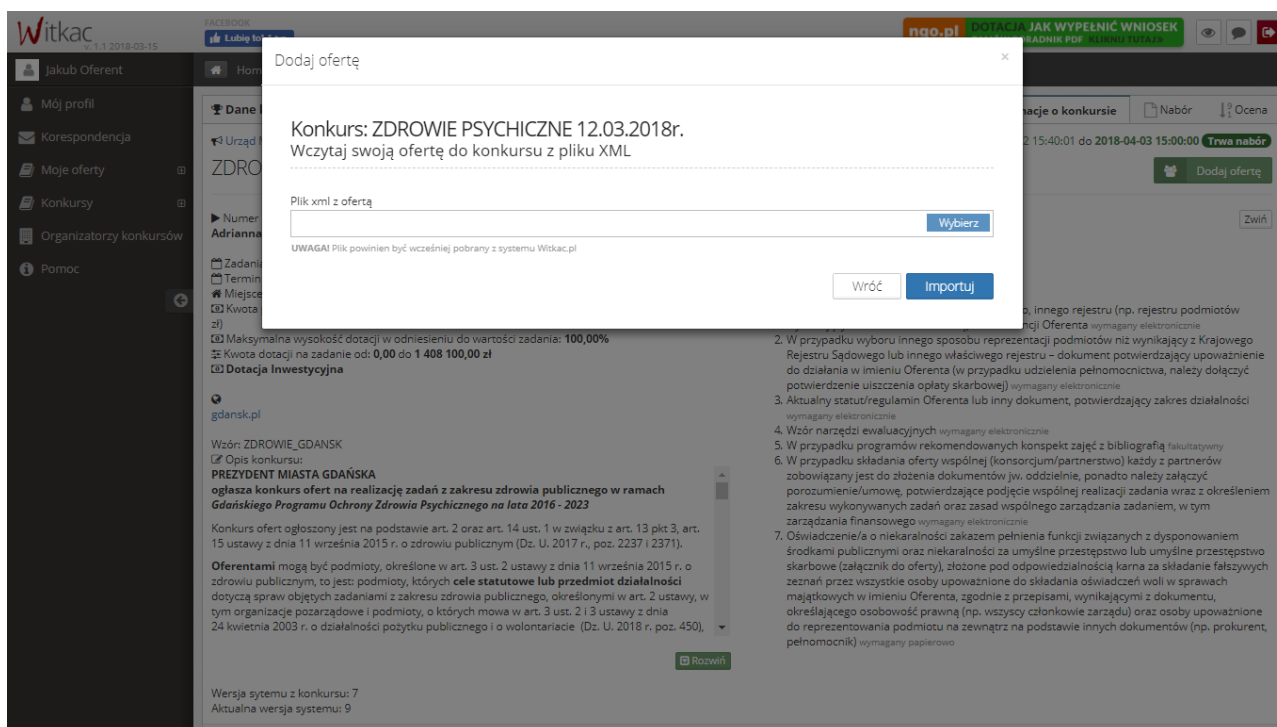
Witkac
v. 1.1 2018-03-15

FACEBOOK
Lubię to!

ngo.pl DOTACJA JAK WYPEŁNIĆ WNIOSEK
PORADNIK PDF KLIKNIJ TUTAJ

Jakub Oferent
Mój profil
Korespondencja
Moje oferty
Konkursy
Organizatorzy konkursów
Pomoc

Home

Dane

Urząd

ZDRO

Numer
Adrianna

Zadania
Termin
Miejsce
Kwota
zł)

Maksymalna wysokość dotacji w odniesieniu do wartości zadania: 100,00%
Kwota dotacji na zadanie od: 0,00 do 1 408 100,00 zł
Dotacja Inwestycyjna

gdansk.pl

Wzór: ZDROWIE_GDANSK
Opis konkursu:
PREZYDENT MIASTA GDAŃSKA
ogłasza konkurs ofert na realizację zadań z zakresu zdrowia publicznego w ramach Gdańskiego Programu Ochrony Zdrowia Psychicznego na lata 2016 - 2023

Konkurs ofert ogłoszony jest na podstawie art. 2 oraz art. 14 ust. 1 w związku z art. 13 pkt 3, art. 15 ustawy z dnia 11 września 2015 r. o zdrowiu publicznym (Dz. U. 2017 r., poz. 2237 i 2371).

Oferentami mogą być podmioty, określone w art. 3 ust. 2 ustawy z dnia 11 września 2015 r. o zdrowiu publicznym, to jest: podmioty, których cele statutowe lub przedmiot działalności dotyczą spraw objętych zadaniami z zakresu zdrowia publicznego, określonymi w art. 2 ustawy, w tym organizacje pozarządowe i podmioty, o których mowa w art. 3 ust. 2 i 3 ustawy z dnia 24 kwietnia 2003 r. o działalności pożytku publicznego i o wolontariacie (Dz. U. 2018 r. poz. 450),

Rozwiń

Wersja sytemu z konkursu: 7
Aktualna wersja systemu: 9

macje o konkursie | Nabór | Ocena

2 15:40:01 do 2018-04-03 15:00:00 Trwa nabór

Dodaj ofertę

Zwiń

o, innego rejestru (np. rejestru podmiotów
cji Oferenta wymagany elektronicznie
2. W przypadku wyboru innego sposobu reprezentacji podmiotów niż wynikający z Krajowego Rejestru Sądowego lub innego właściwego rejestru – dokument potwierdzający upoważnienie do działania w imieniu Oferenta (w przypadku udzielenia pełnomocnictwa, należy dołączyć potwierdzenie uiszczenia opłaty skarbowej) wymagany elektronicznie
3. Aktualny statut/regulamin Oferenta lub inny dokument, potwierdzający zakres działalności wymagany elektronicznie
4. Wzór narzędzi ewaluacyjnych wymagany elektronicznie
5. W przypadku programów rekomendowanych konspekt zajęć z bibliografią fakultatywny
6. W przypadku składania oferty wspólnej (konsorcjum/partnerstwo) każdy z partnerów zobowiązany jest do złożenia dokumentów jw. oddzielnie, ponadto należy załączyć porozumienie/umowę, potwierdzające podjęcie wspólnej realizacji zadania wraz z określeniem zakresu wykonywanych zadań oraz zasad wspólnego zarządzania zadaniem, w tym zarządzania finansowego wymagany elektronicznie
7. Oświadczenie/a o niekaralności zakazem pełnienia funkcji związanych z dysponowaniem środkami publicznymi oraz niekaralności za umyślne przestępstwo lub umyślne przestępstwo skarbowe (załącznik do oferty), złożone pod odpowiedzialnością karną za składanie fałszywych zeznań przez wszystkie osoby upoważnione do składania oświadczeń woli w sprawach majątkowych w imieniu Oferenta, zgodnie z przepisami, wynikającymi z dokumentu, określającego osobowość prawną (np. wszyscy członkowie zarządu) oraz osoby upoważnione do reprezentowania podmiotu na zewnątrz na podstawie innych dokumentów (np. prokurent, pełnomocnik) wymagany papierowo

Dodaj ofertę
×

Konkurs: ZDROWIE PSYCHICZNE 12.03.2018r.
Wczytaj swoją ofertę do konkursu z pliku XML

Plik xml z ofertą
Wybierz
UWAGA! Plik powinien być wcześniej pobrany z systemu Witkac.pl

Wróć
Importuj